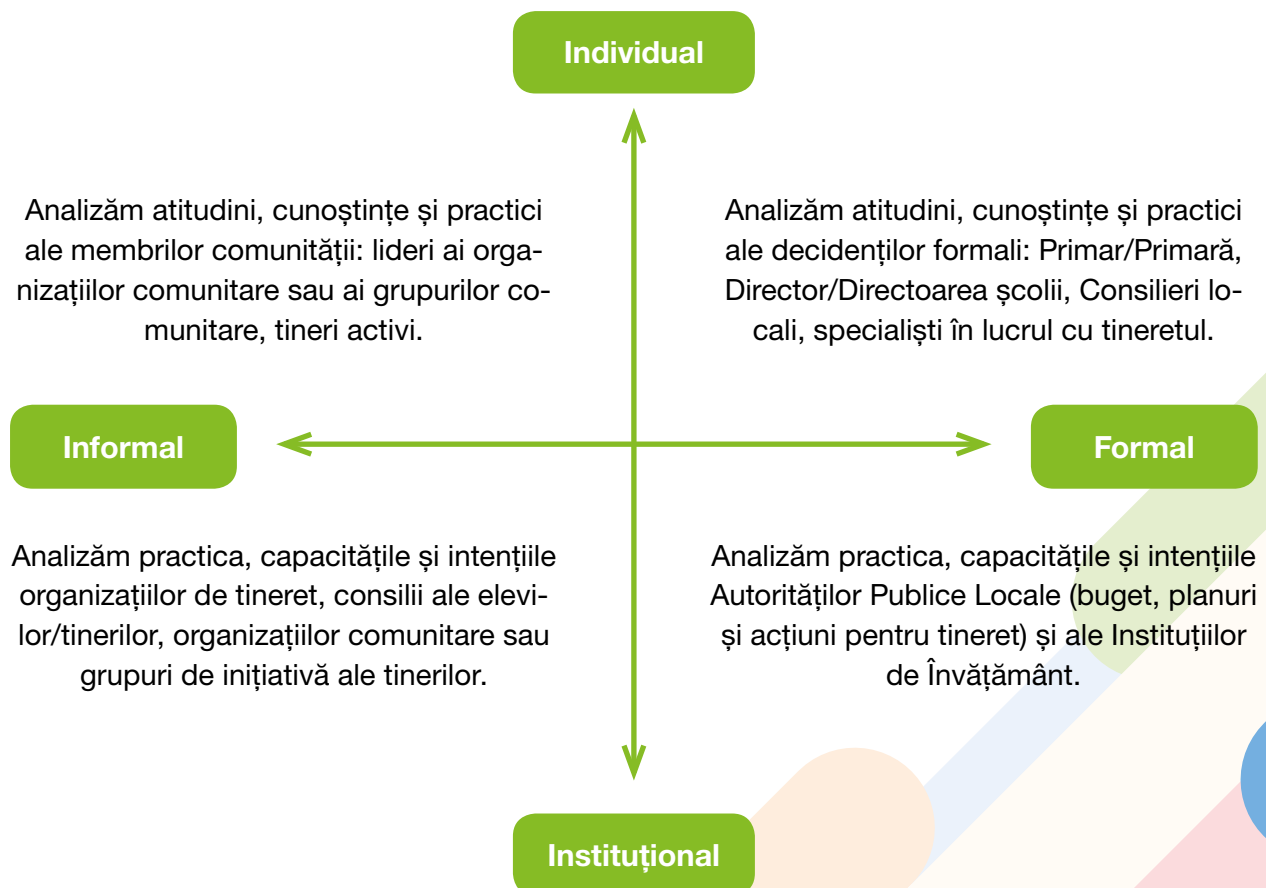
Individual

Analizăm atitudini, cunoștințe și practici ale membrilor comunității: lideri ai organizațiilor comunitare sau ai grupurilor comunitare, tineri activi.

Analizăm atitudini, cunoștințe și practici ale decidenților formali: Primar/Primară, Director/Directoarea școlii, Consilieri locali, specialiști în lucrul cu tineretul.

Informal

Formal

Analizăm practica, capacitățile și intențiile organizațiilor de tineret, consilii ale elevilor/tinerilor, organizațiilor comunitare sau grupuri de inițiativă ale tinerilor.

Analizăm practica, capacitățile și intențiile Autorităților Publice Locale (buget, planuri și acțiuni pentru tineret) și ale Instituțiilor de Învățământ.

Instituțional